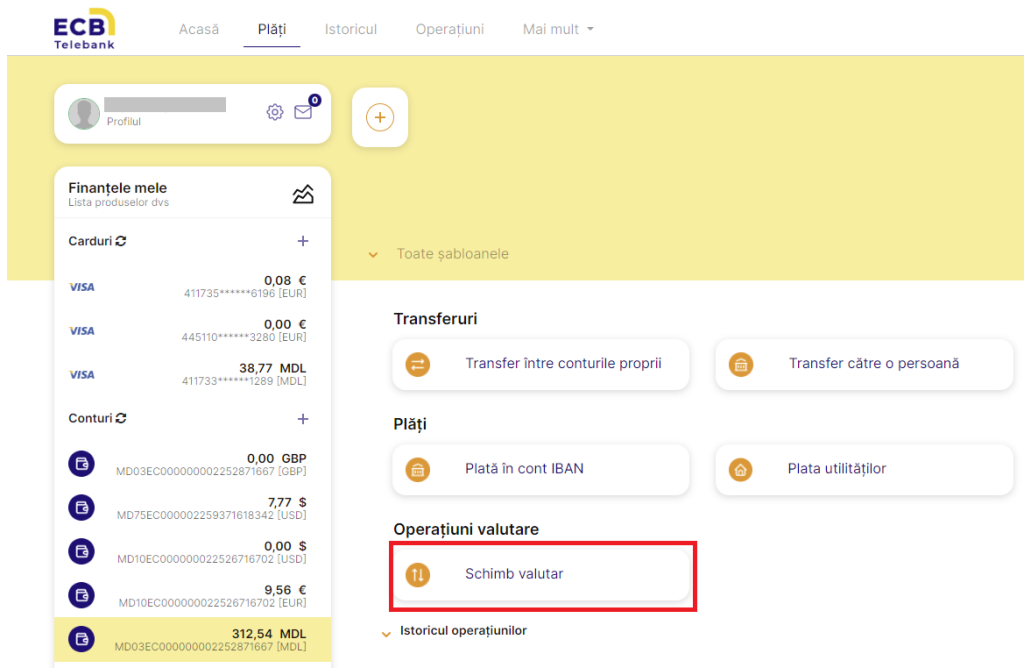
ECB Telebank

Acasă Plăți Istoricul Operațiuni Mai mult

Profilul

0

Finanțele mele
Lista produselor dvs

Carduri

VISA 0,08 € 411735******6196 [EUR]

VISA 0,00 € 445110******3280 [EUR]

VISA 38,77 MDL 411733******1289 [MDL]

Conturi

0,00 GBP MD03EC000000002252871667 [GBP]

7,77 $ MD75EC000002259371618342 [USD]

0,00 $ MD10EC000000022526716702 [USD]

9,56 € MD10EC000000022526716702 [EUR]

312,54 MDL MD03EC000000002252871667 [MDL]

Toate șabloanele

Transferuri

Transfer între conturile proprii

Transfer către o persoană

Plăți

Plată în cont IBAN

Plata utilităților

Operațiuni valutare

Schimb valutar

Istoricul operațiunilor